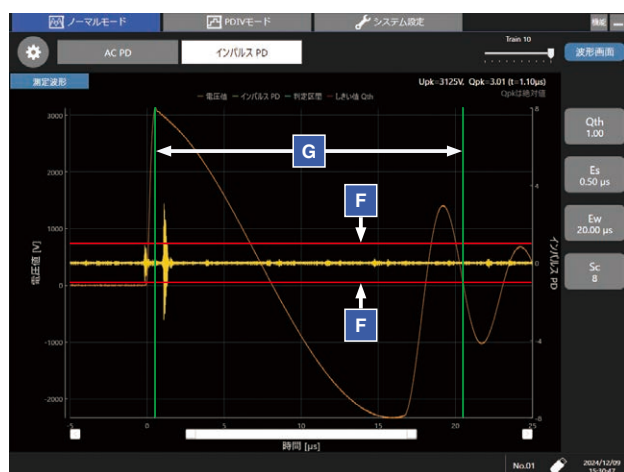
ノーマルモード PDIVモード システム設定 機能

AC PD インパルス PD Train 10 波形画面

測定波形 Upk=3125V, Qpk=3.01 (t=1.10μs)
Qpkは絶対値

— 電圧値 — インパルス PD — 判定区間 — しきい値 Qth

G

F

F

3000
2000
1000
0
-1000
-2000
-3000

8
4
0
-4
-8

電圧値 [V]

インパルス PD

-5 0 5 10 15 20 25

時間 [μs]

Qth
1.00

Es
0.50 μs

Ew
20.00 μs

Sc
8

No.01

2024/12/09
15:10:47